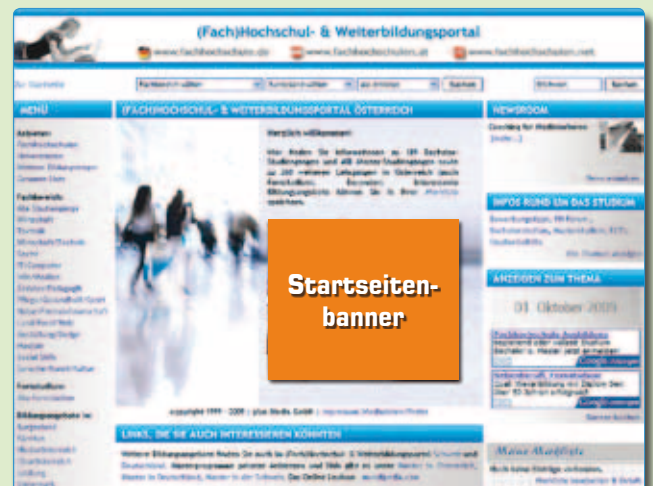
(Fach)Hochschul- & Weiterbildungsportal

www.fachhochschulen.de www.fachhochschulen.at www.fachhochschulen.net

zur Startseite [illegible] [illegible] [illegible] Suchen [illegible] Suchen

MENÜ

(FACH)HOCHSCHUL- & WEITERBILDUNGSPORTAL ÖSTERREICH

NEWSROOM

Herzlich willkommen!

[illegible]

INFOS RUND UM DAS STUDIUM

Startseiten-banner

ANZEIGEN ZUM THEMA

01. Oktober 2009

copyright 1999 - 2009 | plus Media GmbH | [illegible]

LINKS, DIE SIE AUCH INTERESSIEREN KÖNNTEN

Meine Merkliste